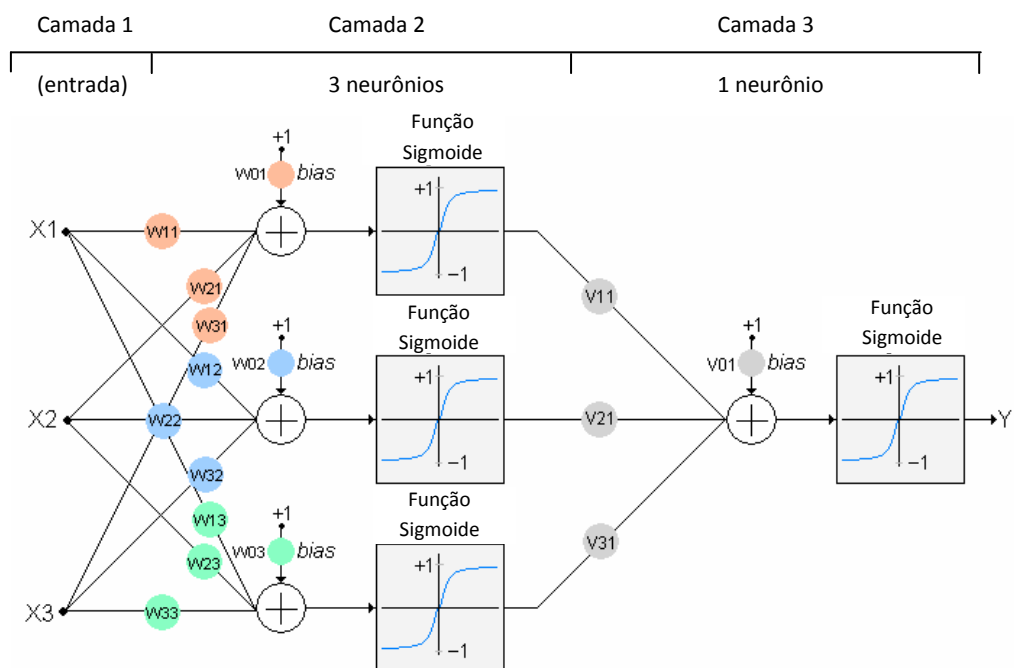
Camada 1

(entrada)

Camada 2

3 neurônios

Camada 3

1 neurônio

+1

W01 bias

Função Sigmoide

+1

−1

X1

W11

W21

W31

W12

+1

W02 bias

Função Sigmoide

+1

−1

X2

W22

W32

W13

W23

+1

W03 bias

Função Sigmoide

+1

−1

X3

W33

V11

V21

V31

+1

V01 bias

Função Sigmoide

+1

−1

Y